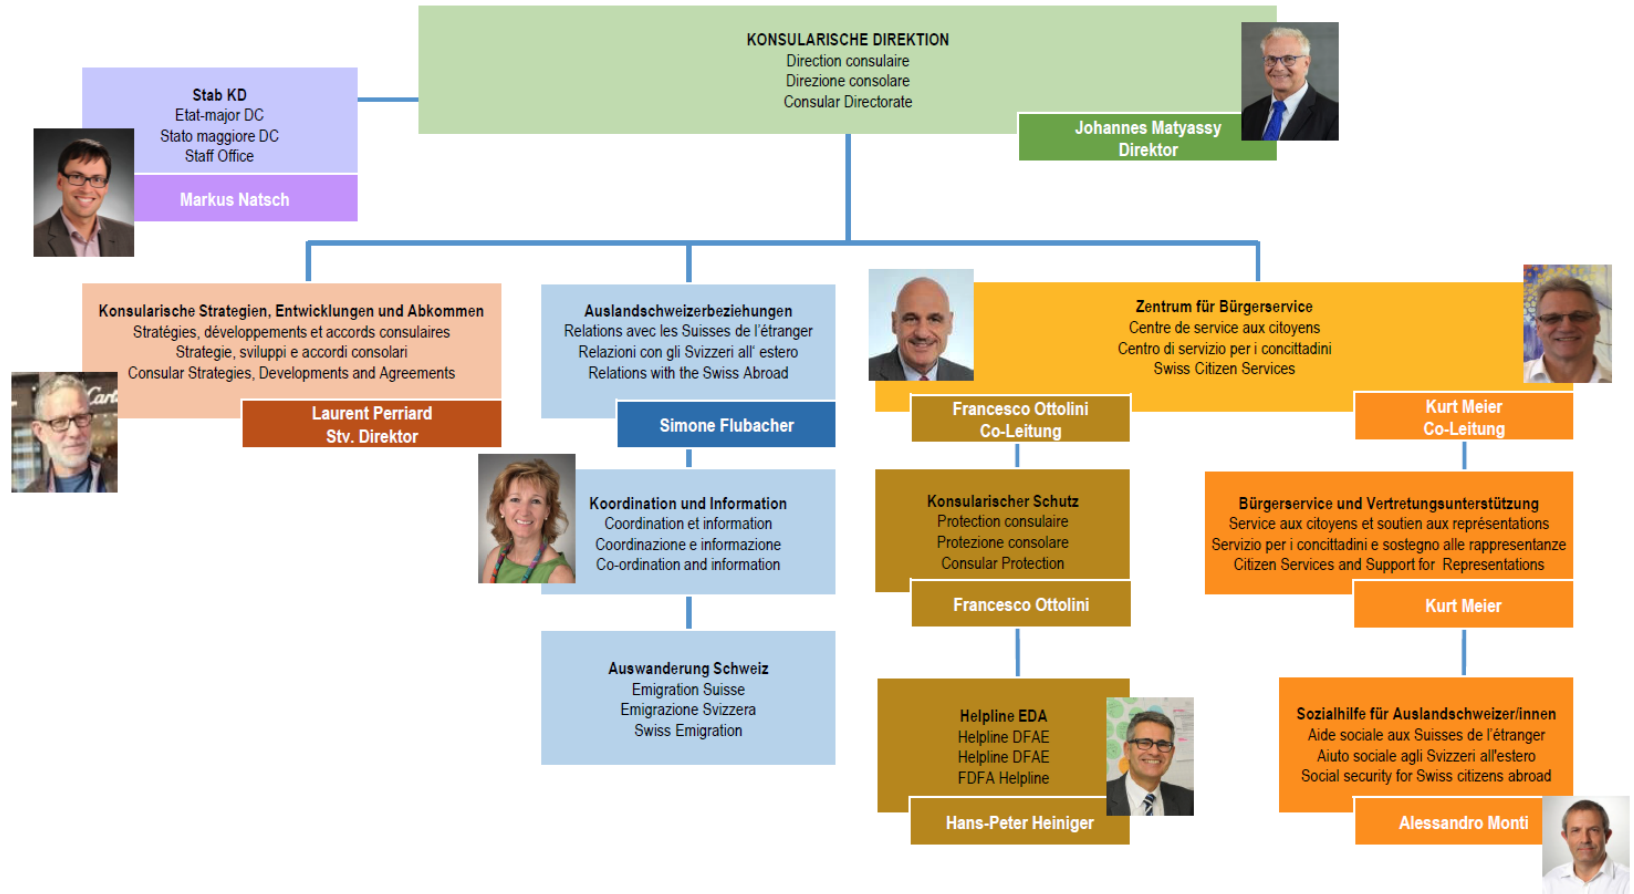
KONSULARISCHE DIREKTION
Direction consulaire
Direzione consolare
Consular Directorate

Johannes Matyassy
Direktor

Stab KD
Etat-major DC
Stato maggiore DC
Staff Office

Markus Natsch

Konsularische Strategien, Entwicklungen und Abkommen
Stratégies, développements et accords consulaires
Strategie, sviluppi e accordi consolari
Consular Strategies, Developments and Agreements

Laurent Perriard
Stv. Direktor

Auslandschweizerbeziehungen
Relations avec les Suisses de l'étranger
Relazioni con gli Svizzeri all' estero
Relations with the Swiss Abroad

Simone Flubacher

Koordination und Information
Coordination et information
Coordinazione e informazione
Co-ordination and information

Auswanderung Schweiz
Emigration Suisse
Emigrazione Svizzera
Swiss Emigration

Zentrum für Bürgerservice
Centre de service aux citoyens
Centro di servizio per i concittadini
Swiss Citizen Services

Francesco Ottolini
Co-Leitung

Kurt Meier
Co-Leitung

Konsularischer Schutz
Protection consulaire
Protezione consolare
Consular Protection

Francesco Ottolini

Helpline EDA
Helpline DFAE
Helpline DFAE
FDFA Helpline

Hans-Peter Heiniger

Bürgerservice und Vertretungsunterstützung
Service aux citoyens et soutien aux représentations
Servizio per i concittadini e sostegno alle rappresentanze
Citizen Services and Support for Representations

Kurt Meier

Sozialhilfe für Auslandschweizer/innen
Aide sociale aux Suisses de l'étranger
Aiuto sociale agli Svizzeri all'estero
Social security for Swiss citizens abroad

Alessandro Monti